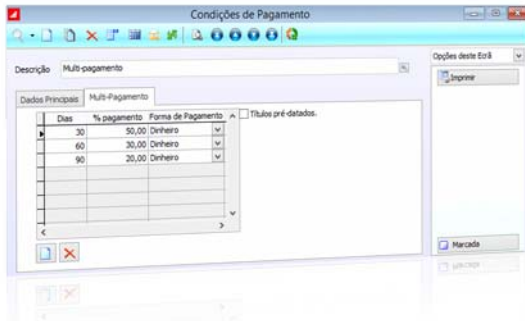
Condições de Pagamento

Opções deste Ecrã

Imprimir

Descrição Multi-pagamento

Dados Principais | Multi-Pagamento

Títulos pré-datados.

| Dias | % pagamento | Forma de Pagamento |
|---|---|---|
| 30 | 50,00 | Dinheiro |
| 60 | 30,00 | Dinheiro |
| 90 | 20,00 | Dinheiro |

Marcada